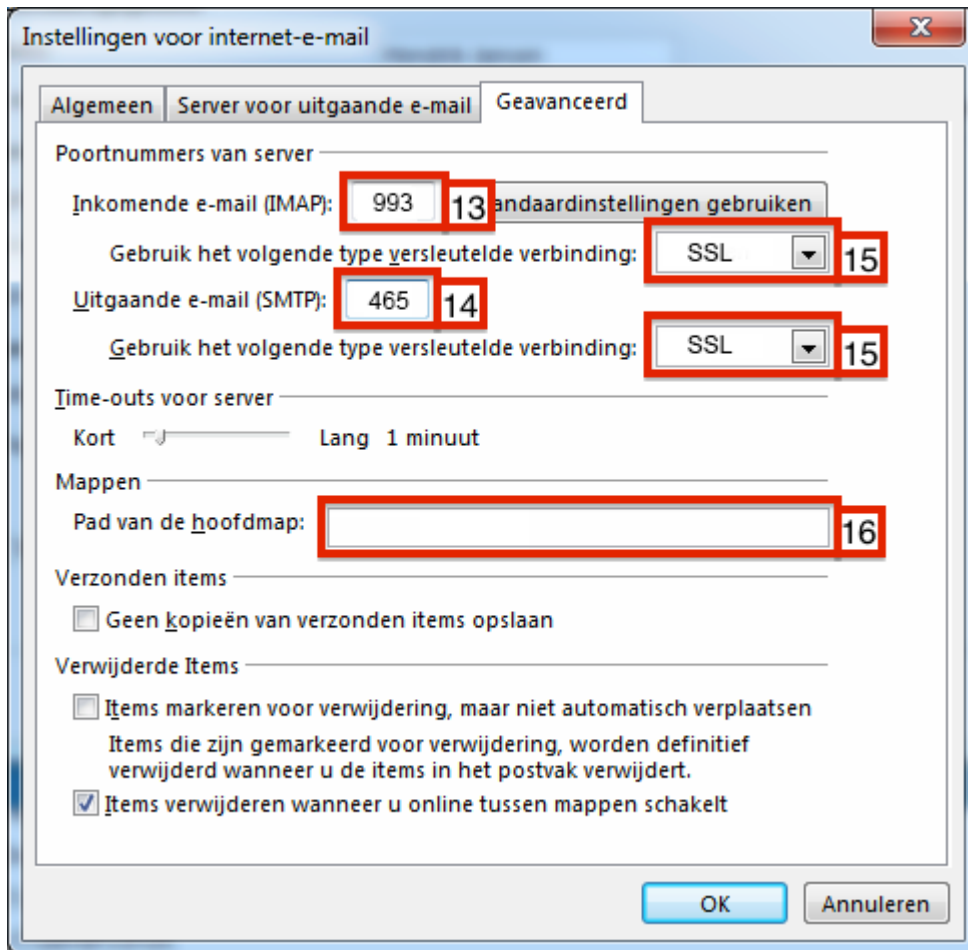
Instellingen voor internet-e-mail

Algemeen | Server voor uitgaande e-mail | Geavanceerd

Poortnummers van server

Inkomende e-mail (IMAP): 993 13 andaardinstellingen gebruiken

Gebruik het volgende type versleutelde verbinding: SSL 15

Uitgaande e-mail (SMTP): 465 14

Gebruik het volgende type versleutelde verbinding: SSL 15

Time-outs voor server

Kort Lang 1 minuut

Mappen

Pad van de hoofdmap: 16

Verzonden items

Geen kopieën van verzonden items opslaan

Verwijderde Items

Items markeren voor verwijdering, maar niet automatisch verplaatsen

Items die zijn gemarkeerd voor verwijdering, worden definitief verwijderd wanneer u de items in het postvak verwijdert.

Items verwijderen wanneer u online tussen mappen schakelt

OK Annuleren